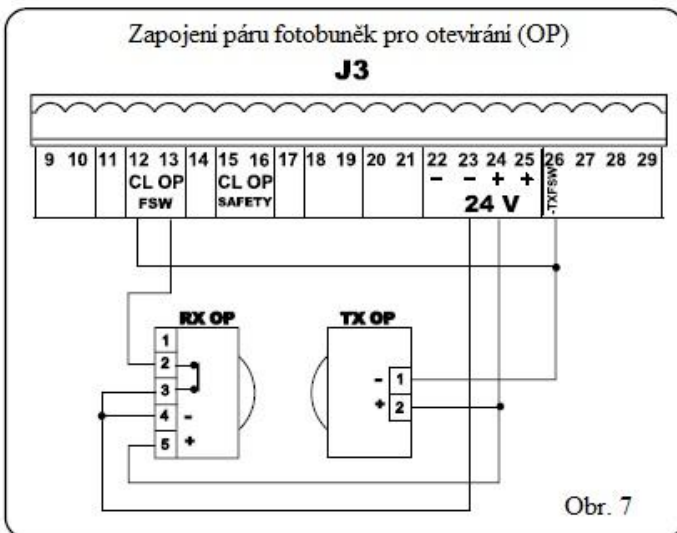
Zapojení páru fotobuněk pro otevírání (OP)

J3

9 10 11 12 13 14 15 16 17 18 19 20 21 22 23 24 25 26 27 28 29

CL OP
FSW

CL OP
SAFETY

– – + +
24 V

-TXFSW

RX OP
1
2
3
4 -
5 +

TX OP
- 1
+ 2

Obr. 7